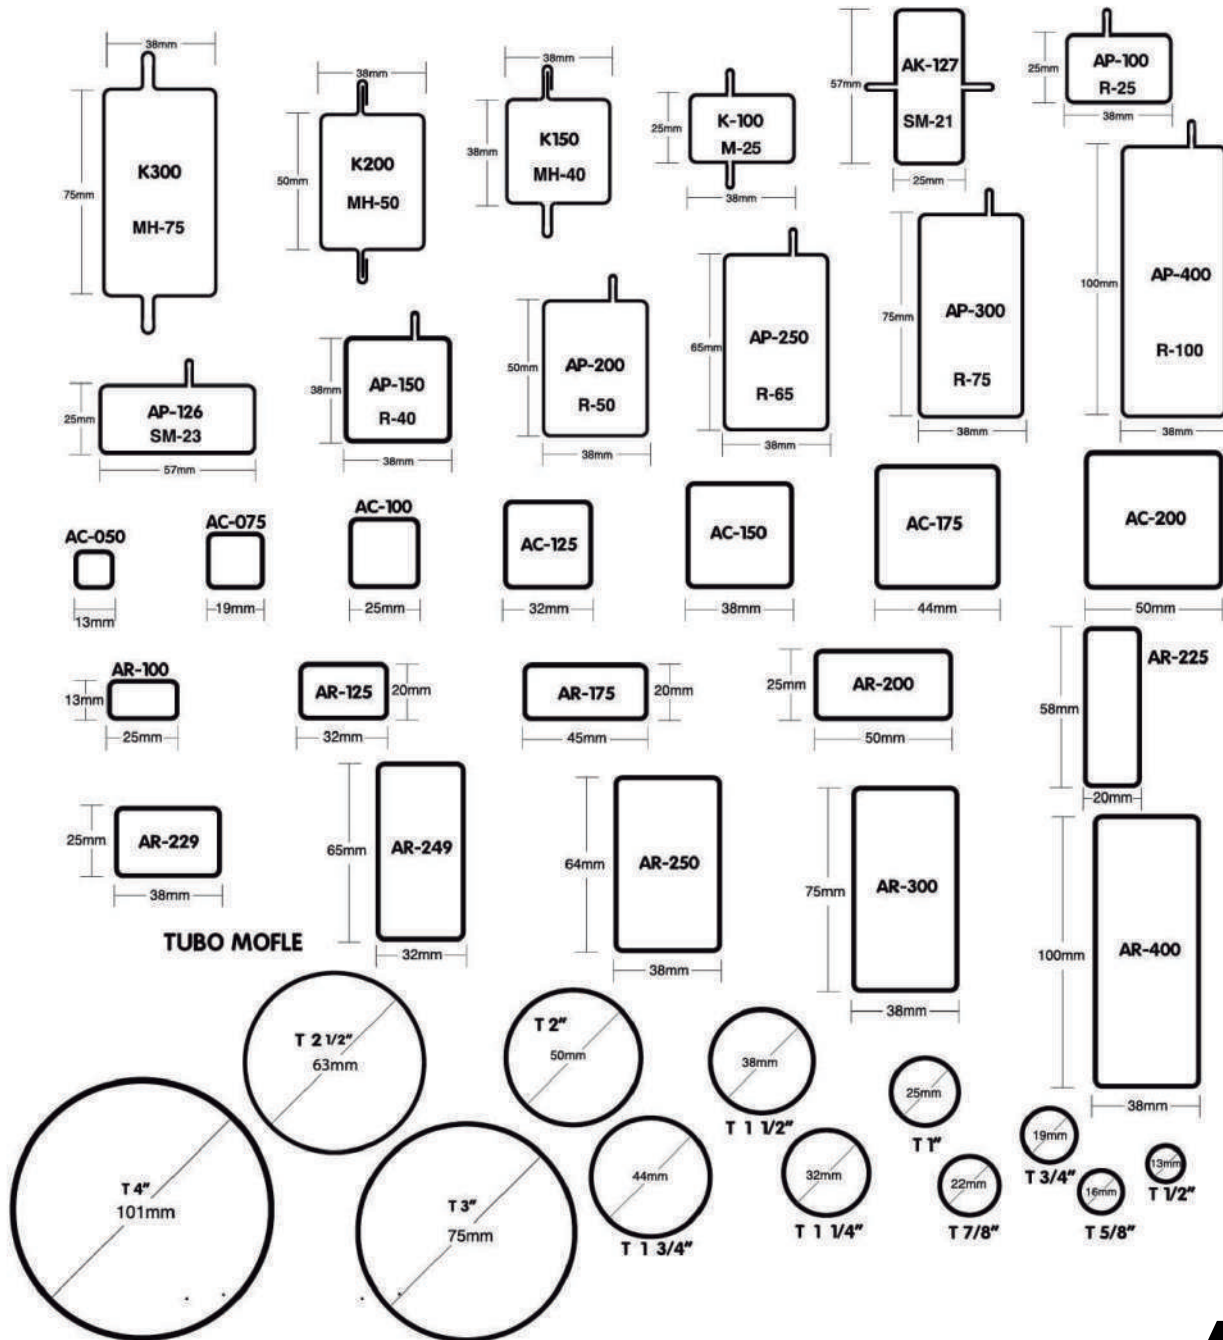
38mm
75mm
K300
MH-75

38mm
50mm
K200
MH-50

38mm
38mm
K150
MH-40

25mm
K-100
M-25
38mm

57mm
AK-127
SM-21
25mm

25mm
AP-100
R-25
38mm

100mm
AP-400
R-100
38mm

75mm
AP-300
R-75
38mm

65mm
AP-250
R-65
38mm

50mm
AP-200
R-50
38mm

38mm
AP-150
R-40
38mm

25mm
AP-126
SM-23
57mm

AC-050
13mm

AC-075
19mm

AC-100
25mm

AC-125
32mm

AC-150
38mm

AC-175
44mm

AC-200
50mm

AR-100
13mm
25mm

AR-125
20mm
32mm

AR-175
20mm
45mm

25mm
AR-200
50mm

58mm
AR-225
20mm

25mm
AR-229
38mm

65mm
AR-249
32mm

64mm
AR-250
38mm

75mm
AR-300
38mm

100mm
AR-400
38mm

TUBO MOFLE

T 2 1/2"
63mm

T 2"
50mm

38mm
T 1 1/2"

25mm
T 1"

19mm
T 3/4"

13mm
T 1/2"

T 4"
101mm

T 3"
75mm

44mm
T 1 3/4"

32mm
T 1 1/4"

22mm
T 7/8"

16mm
T 5/8"